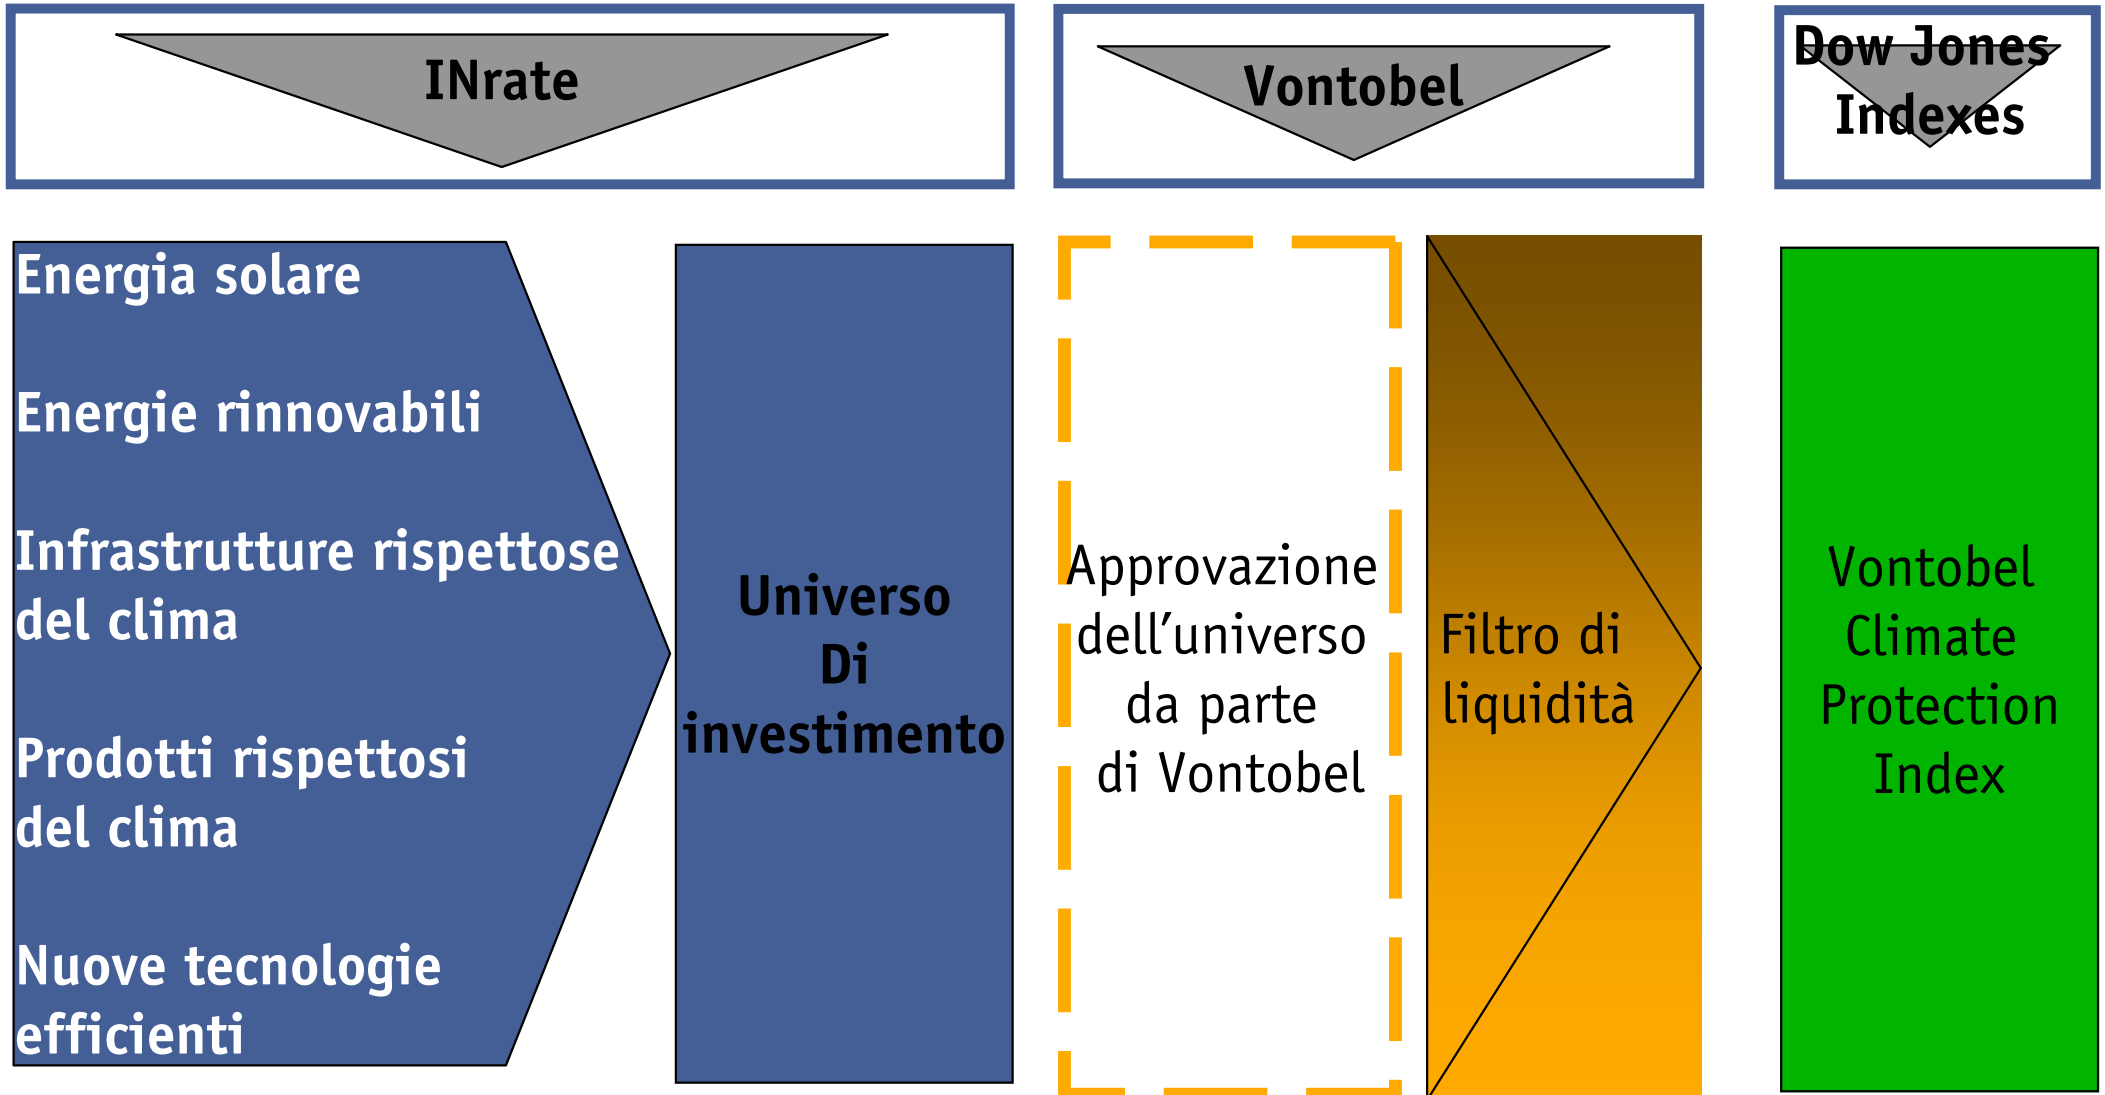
INrate

Vontobel

Dow Jones Indexes

Energia solare

Energie rinnovabili

Infrastrutture rispettose del clima

Prodotti rispettosi del clima

Nuove tecnologie efficienti

Universo Di investimento

Approvazione dell'universo da parte di Vontobel

Filtro di liquidità

Vontobel Climate Protection Index